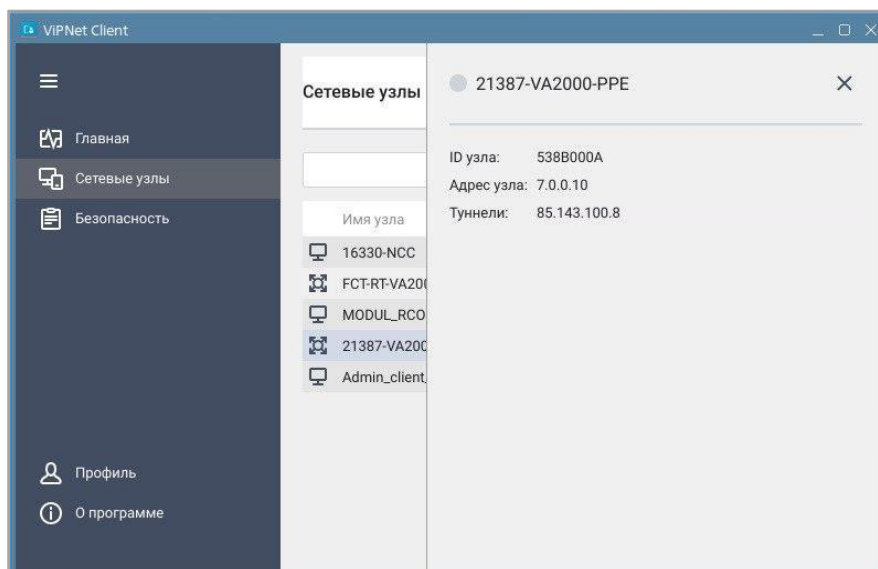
VIPNet Client

Главная
Сетевые узлы
Безопасность

Профиль
О программе

Сетевые узлы

Имя узла
16330-NCC
FCT-RT-VA20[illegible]
MODUL_RCO
21387-VA200
Admin_client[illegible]

21387-VA2000-PPE

ID узла: 538B000A
Адрес узла: 7.0.0.10
Туннели: 85.143.100.8